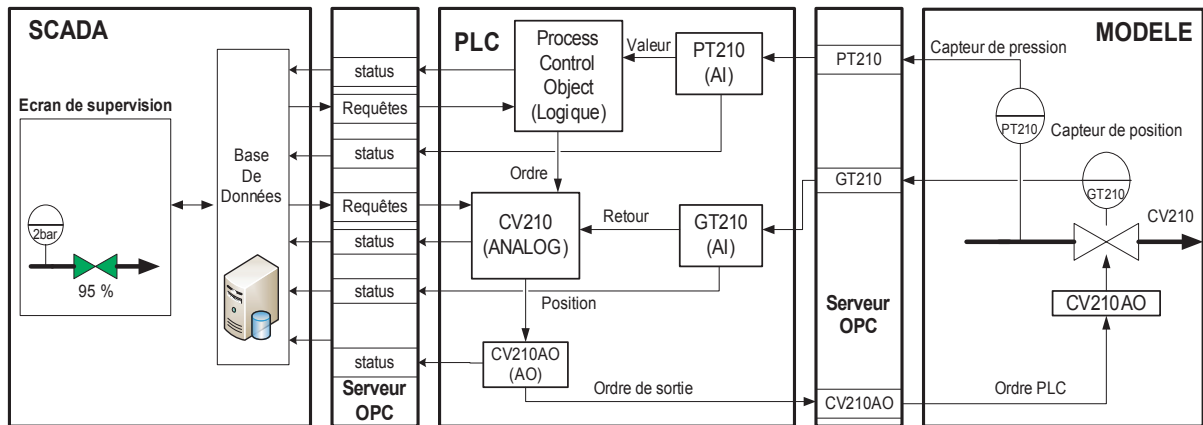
SCADA

Ecran de supervision

2bar

95 %

Base De Données

status

Requêtes

status

Requêtes

status

status

status

Serveur OPC

PLC

Process Control Object (Logique)

Valeur

PT210 (AI)

Ordre

CV210 (ANALOG)

Retour

GT210 (AI)

Position

CV210AO (AO)

Ordre de sortie

PT210

GT210

Serveur OPC

CV210AO

MODELE

Capteur de pression

PT210

Capteur de position

GT210

CV210

CV210AO

Ordre PLC